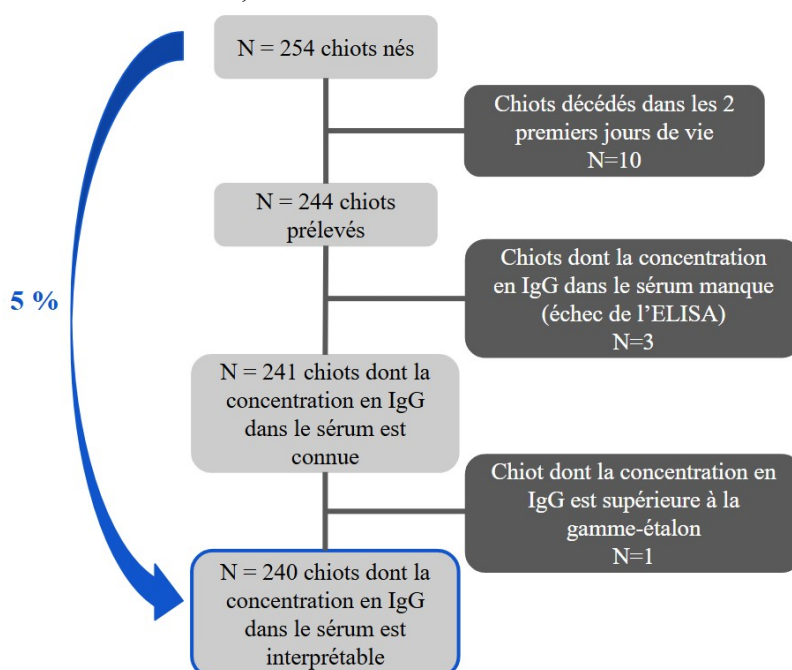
N = 254 chiots nés

Chiots décédés dans les 2 premiers jours de vie
N=10

N = 244 chiots prélevés

Chiots dont la concentration en IgG dans le sérum manque (échec de l'ELISA)
N=3

5 %

N = 241 chiots dont la concentration en IgG dans le sérum est connue

Chiot dont la concentration en IgG est supérieure à la gamme-étalon
N=1

N = 240 chiots dont la concentration en IgG dans le sérum est interprétable